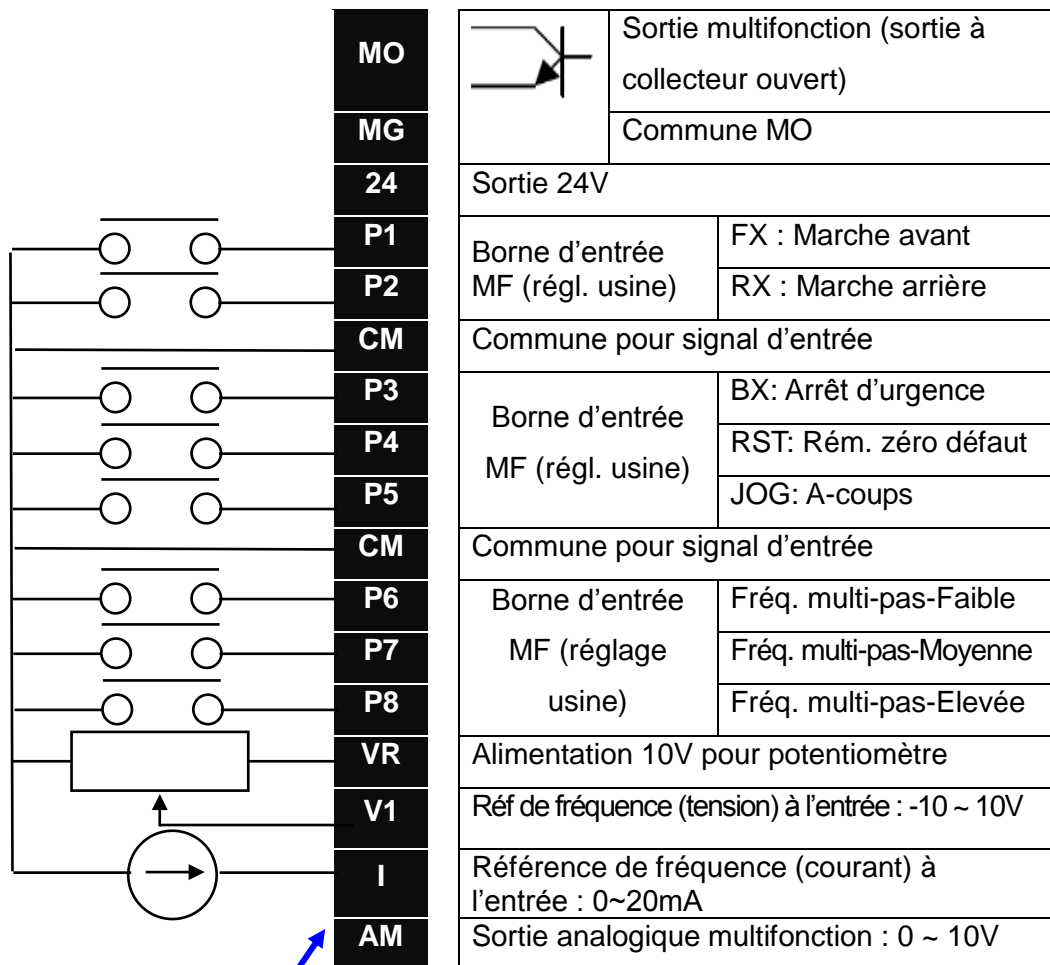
| | | | |
|---|---|---|---|
| MO | | Sortie multifonction (sortie à collecteur ouvert) | |
| MG | | Commune MO | |
| 24 | Sortie 24V | | |
| P1 | Borne d'entrée MF (régl. usine) | FX : Marche avant | |
| P2 | | RX : Marche arrière | |
| CM | Commune pour signal d'entrée | | |
| P3 | Borne d'entrée MF (régl. usine) | BX: Arrêt d'urgence | |
| P4 | | RST: Rém. zéro défaut | |
| P5 | | JOG: A-coups | |
| CM | Commune pour signal d'entrée | | |
| P6 | Borne d'entrée MF (réglage usine) | Fréq. multi-pas-Faible | |
| P7 | | Fréq. multi-pas-Moyenne | |
| P8 | | Fréq. multi-pas-Elevée | |
| VR | Alimentation 10V pour potentiomètre | | |
| V1 | Réf de fréquence (tension) à l'entrée : -10 ~ 10V | | |
| I | Référence de fréquence (courant) à l'entrée : 0~20mA | | |
| AM | Sortie analogique multifonction : 0 ~ 10V | | |